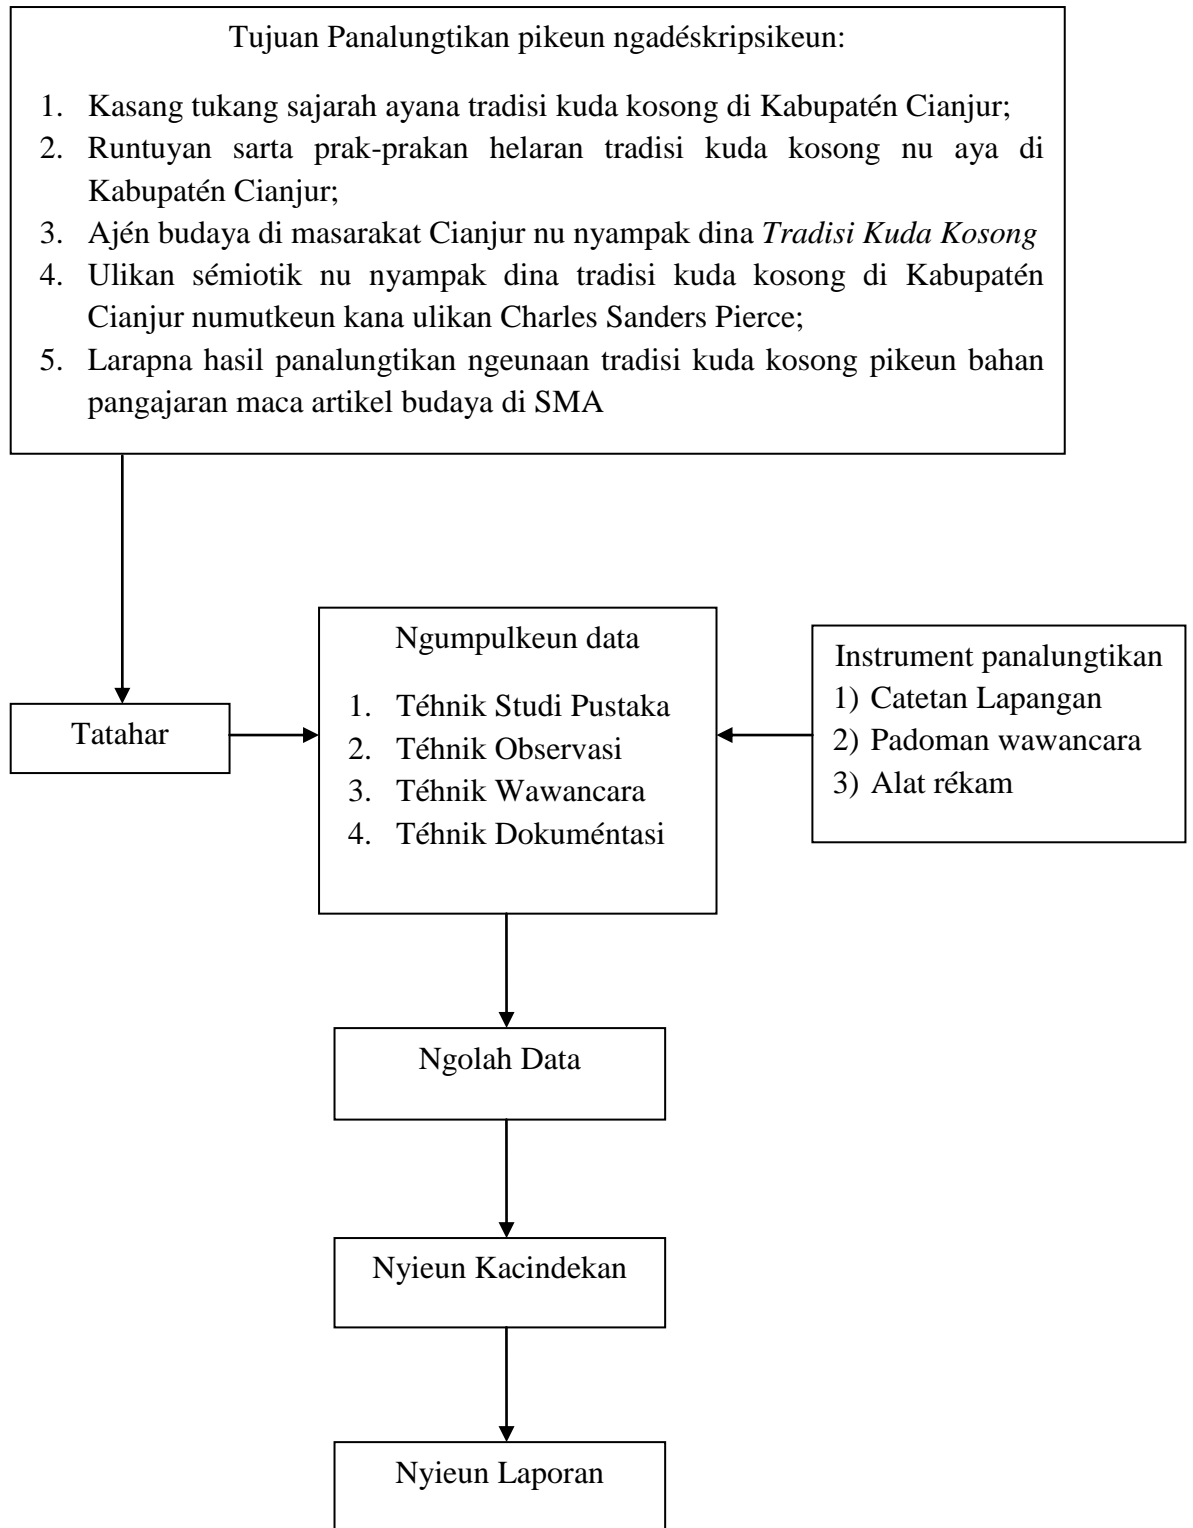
Tujuan Panalungtikan pikeun ngadéskripsikeun:

1. Kasang tukang sajarah ayana tradisi kuda kosong di Kabupatén Cianjur;
2. Runtuyan sarta prak-prakan helaran tradisi kuda kosong nu aya di Kabupatén Cianjur;
3. Ajén budaya di masarakat Cianjur nu nyampak dina *Tradisi Kuda Kosong*
4. Ulikan sémiotik nu nyampak dina tradisi kuda kosong di Kabupatén Cianjur numutkeun kana ulikan Charles Sanders Pierce;
5. Larapna hasil panalungtikan ngeunaan tradisi kuda kosong pikeun bahan pangajaran maca artikel budaya di SMA

Tatahar

Ngumpulkeun data
1. Téhnik Studi Pustaka
2. Téhnik Observasi
3. Téhnik Wawancara
4. Téhnik Dokuméntasi

Instrument panalungtikan
1) Catetan Lapangan
2) Padoman wawancara
3) Alat rékam

Ngolah Data

Nyieun Kacindekan

Nyieun Laporan